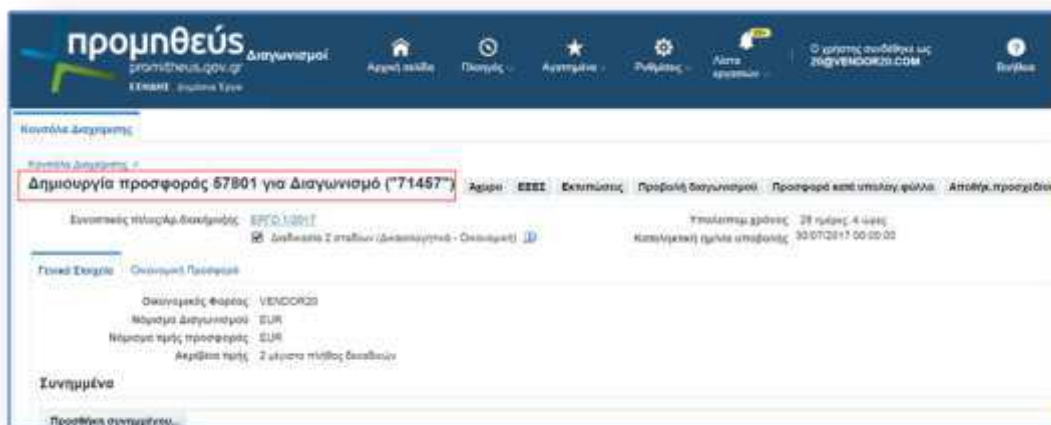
προμηθεύς Διαγωνισμοί
promitheus.gov.gr
ΕΣΗΔΗΣ Δημόσια Έργα

Αρχική σελίδα
Πλοηγός
Αγαπημένα
Ρυθμίσεις
Λίστα εργασιών
Ο χρήστης συνδέθηκε ως 20@VENDOR20.COM
Βοήθεια

Κονσόλα Διαχείρισης

Κονσόλα Διαχείρισης >
Δημιουργία προσφοράς 57801 για Διαγωνισμό ("71457")
Αρχεία
ΕΕΕΣ
Εκτυπώσεις
Προβολή διαγωνισμού
Προσφορά κατά υπολογ.φύλλο
Αποθήκ.προσχεδίου

Ενναστικός τίτλος/Αρ.διακήρυξης ΕΡΓΟ 1/2017
Διαδικασία 2 σταδίων (Δικαιολογητικά - Οικονομική)
Υπολειπόμ.χρόνος 28 ημέρες 4 ώρες
Καταληκτική ημ/νία υποβολής 30/07/2017 00:00:00

Γενικά Στοιχεία
Οικονομική Προσφορά

Οικονομικός Φορέας VENDOR20
Νόμισμα Διαγωνισμού EUR
Νόμισμα τιμής προσφοράς EUR
Ακρίβεια τιμής 2 μέγιστο πλήθος δεκαδικών

Συνημμένα

Προσθήκη συνημμένου...